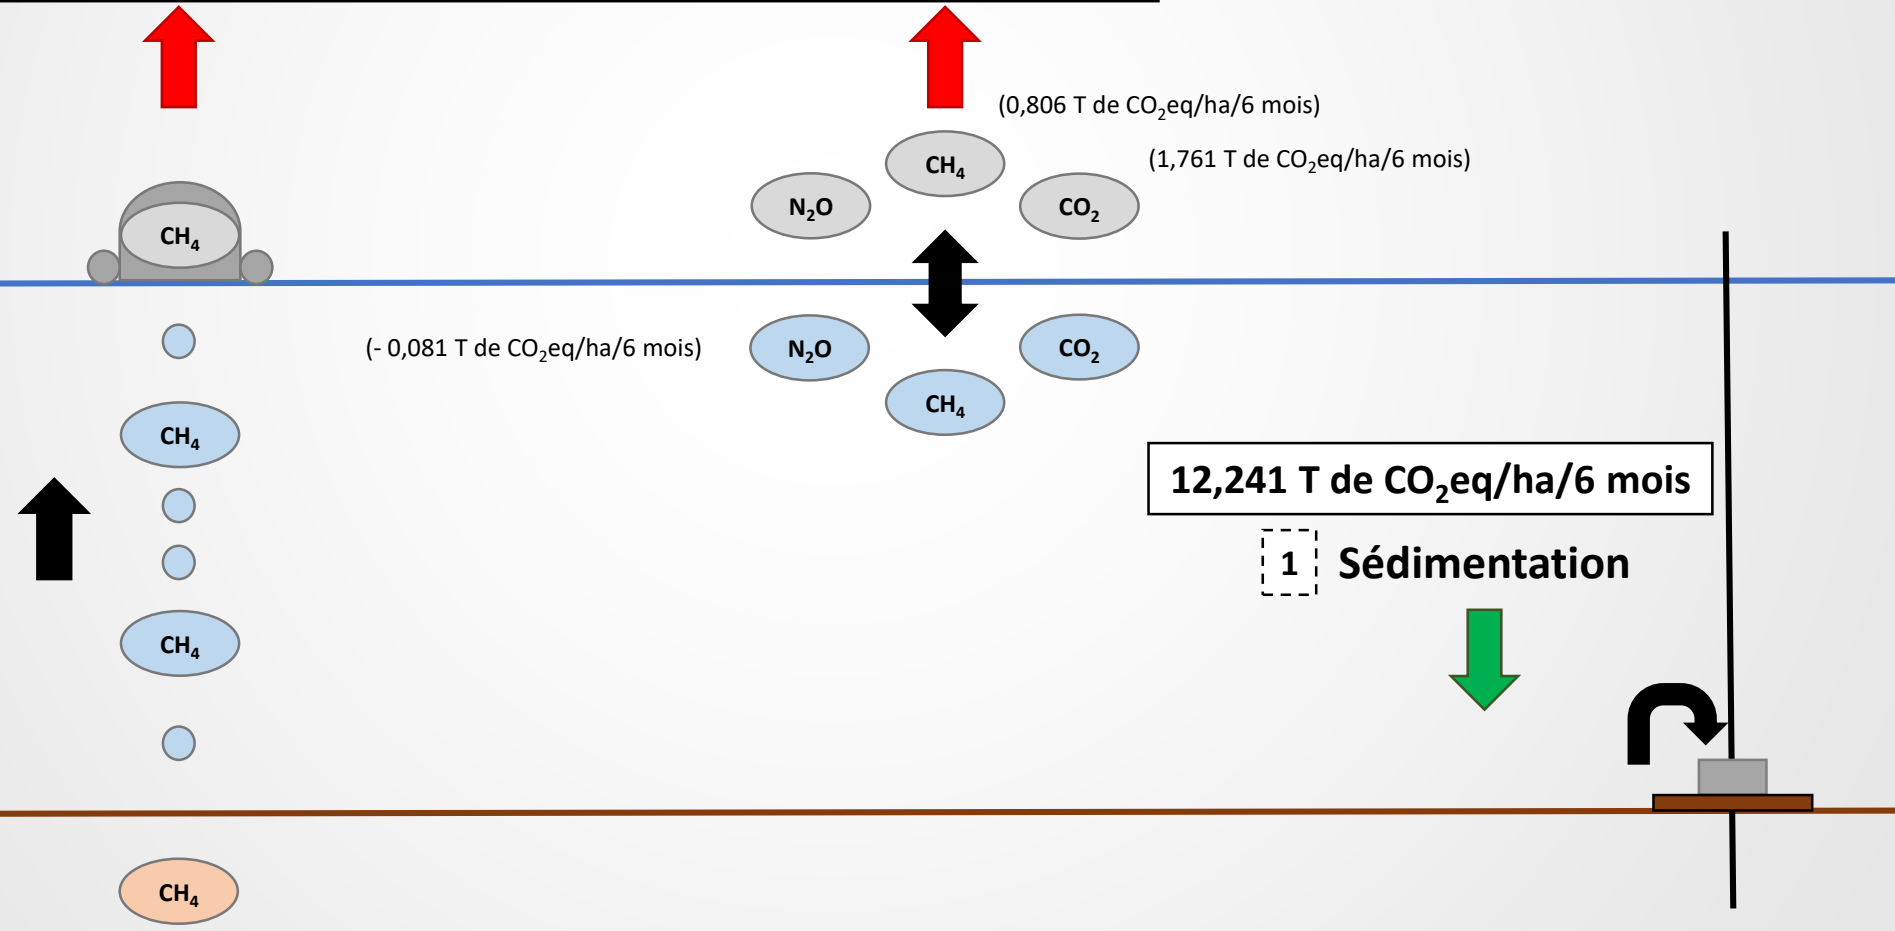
(0,806 T de $CO_2$eq/ha/6 mois)

(1,761 T de $CO_2$eq/ha/6 mois)

$CH_4$

$CH_4$

$N_2O$

$CO_2$

(- 0,081 T de $CO_2$eq/ha/6 mois)

$N_2O$

$CO_2$

$CH_4$

$CH_4$

12,241 T de $CO_2$eq/ha/6 mois

1 Sédimentation

$CH_4$

$CH_4$